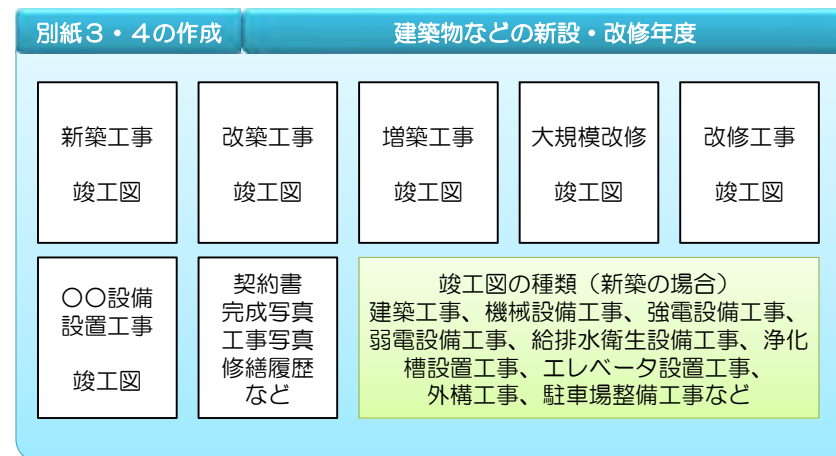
別紙３・４の作成

建築物などの新設・改修年度

新築工事

竣工図

改築工事

竣工図

増築工事

竣工図

大規模改修

竣工図

改修工事

竣工図

○○設備設置工事

竣工図

契約書
完成写真
工事写真
修繕履歴
など

竣工図の種類（新築の場合）
建築工事、機械設備工事、強電設備工事、弱電設備工事、給排水衛生設備工事、浄化槽設置工事、エレベータ設置工事、外構工事、駐車場整備工事など